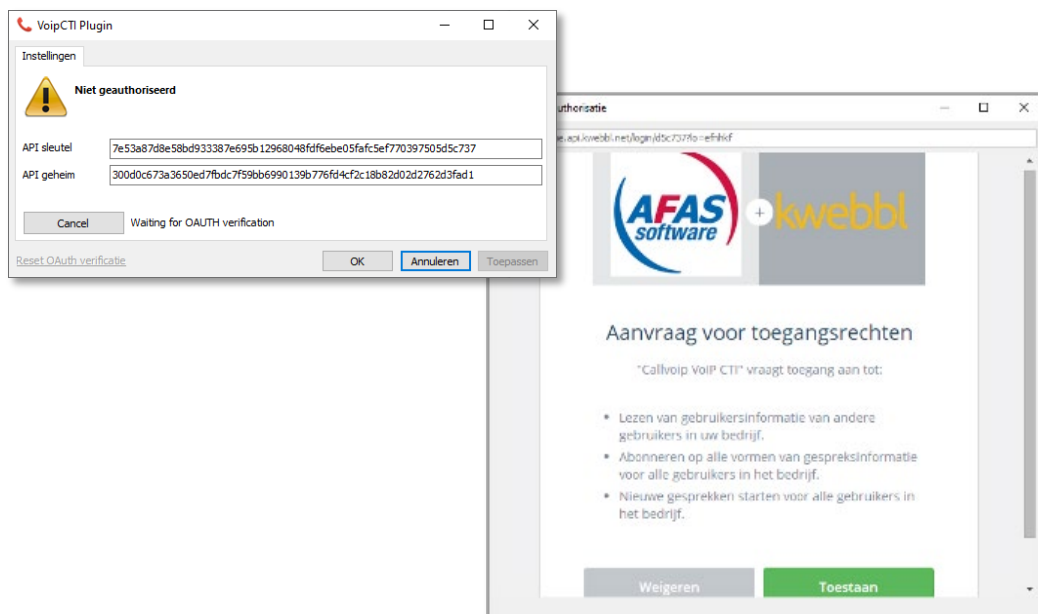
VoipCTI Plugin

Instellingen

Niet geauthoriseerd

API sleutel 7e53a87d8e58bd933387e695b12968048fdf6ebe05fafc5ef770397505d5c737

API geheim 300d0c673a3650ed7fbdc7f59bb6990139b776fd4cf2c18b82d02d2762d3fad1

Cancel Waiting for OAUTH verification

Reset OAuth verificatie

OK Annuleren Toepassen

uthorisatie

e.api.kwebbl.net/login/d5c737fo=efnhkf

AFAS software + kwebbl

Aanvraag voor toegangsrechten

"Callvoip VoIP CTI" vraagt toegang aan tot:

- Lezen van gebruikersinformatie van andere gebruikers in uw bedrijf.
- Abonneren op alle vormen van gespreksinformatie voor alle gebruikers in het bedrijf.
- Nieuwe gesprekken starten voor alle gebruikers in het bedrijf.

Weigeren Toestaan